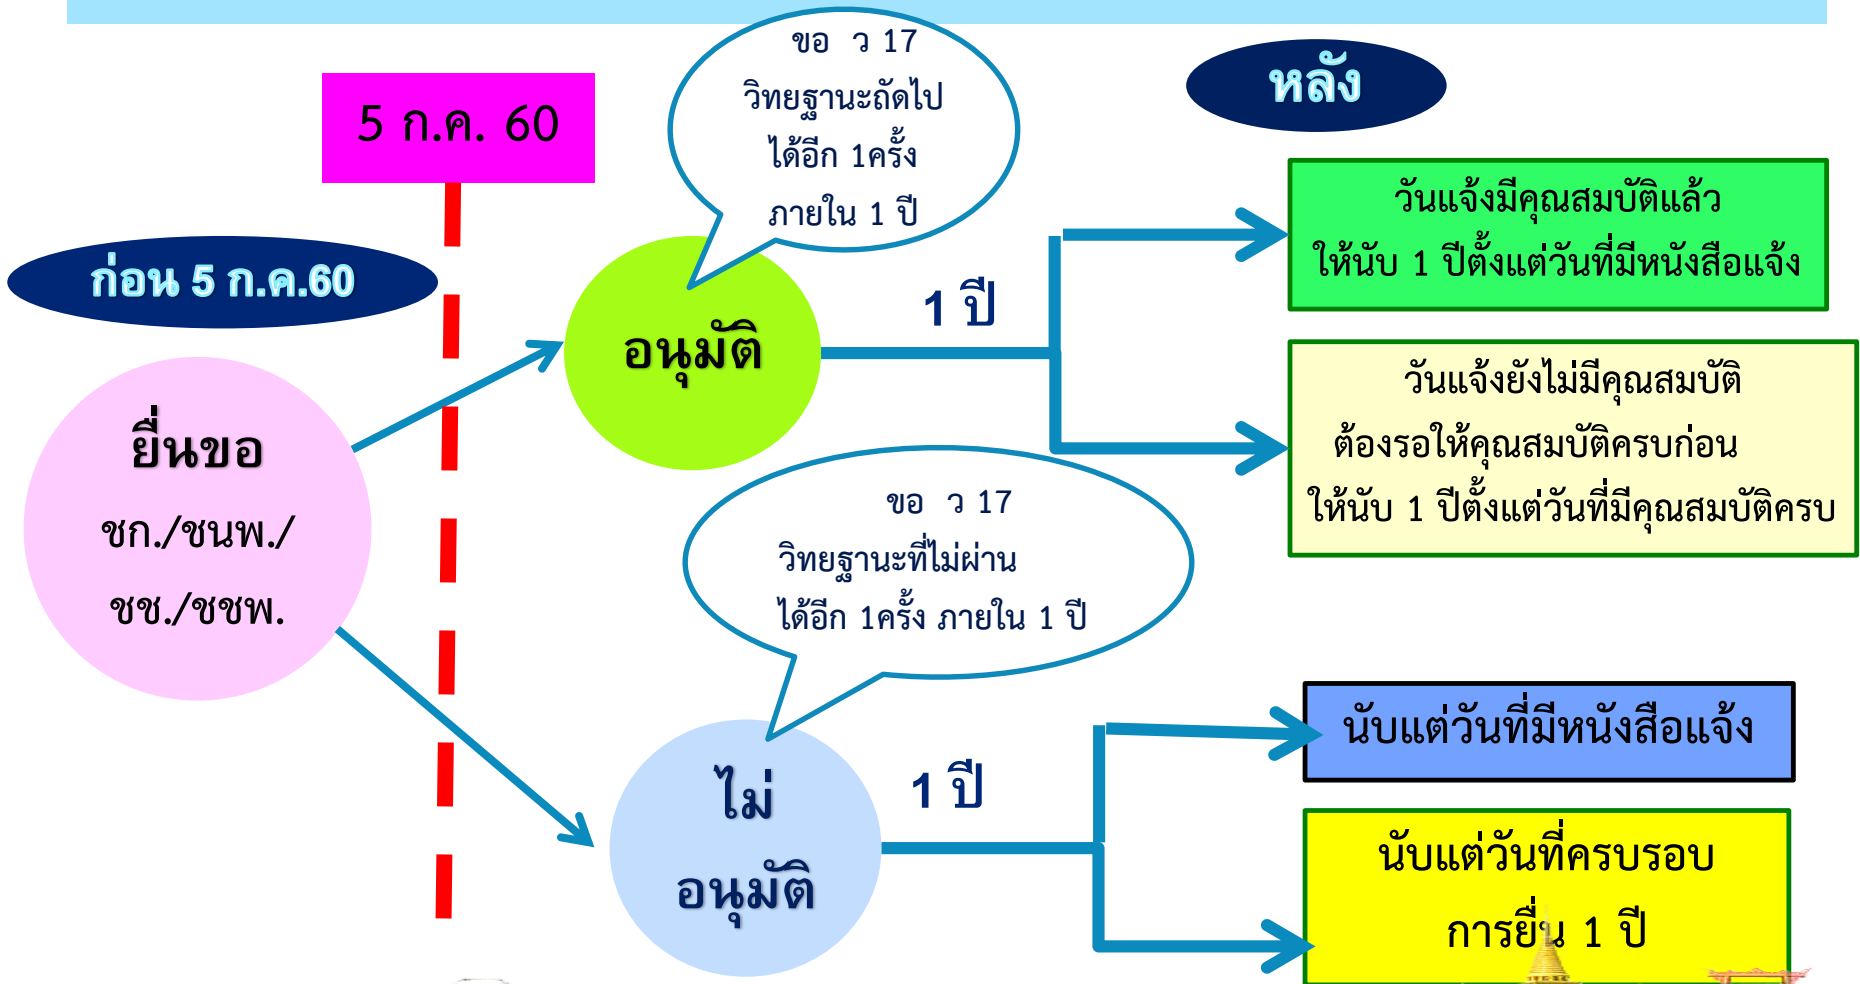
5 ก.ค. 60

ขอ ว 17
วิทยฐานะถัดไป
ได้อีก 1ครั้ง
ภายใน 1 ปี

หลัง

ก่อน 5 ก.ค.60

อนุมัติ

1 ปี

วันแจ้งมีคุณสมบัติแล้ว
ให้นับ 1 ปีตั้งแต่วันที่มีหนังสือแจ้ง

วันแจ้งยังไม่มีคุณสมบัติ
ต้องรอให้คุณสมบัติครบก่อน
ให้นับ 1 ปีตั้งแต่วันที่มีคุณสมบัติครบ

ยื่นขอ
ชก./ชนพ./
ชช./ชชพ.

ขอ ว 17
วิทยฐานะที่ไม่ผ่าน
ได้อีก 1ครั้ง ภายใน 1 ปี

ไม่
อนุมัติ

1 ปี

นับแต่วันที่มีหนังสือแจ้ง

นับแต่วันที่ครบรอบ
การยื่น 1 ปี